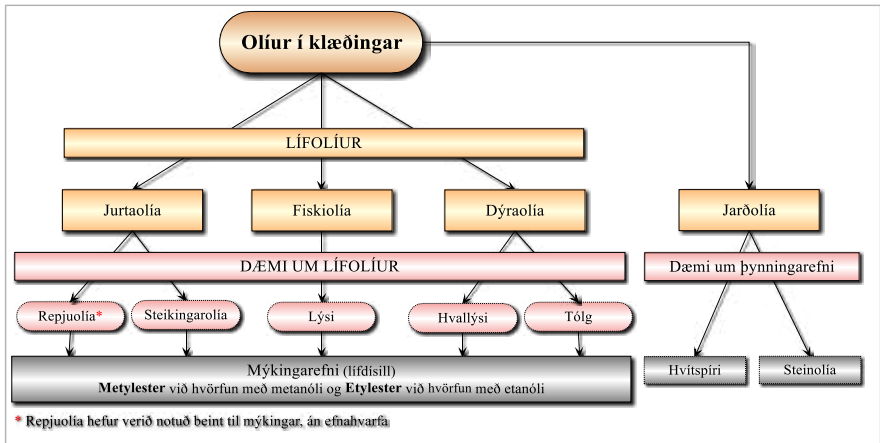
Olíur í klæðingar

LÍFOLÍUR

Jurtaolía

Fiskiolía

Dýraolía

Jarðolía

DÆMI UM LÍFOLÍUR

Dæmi um þynningarefni

Repjuolía*

Steikingarolía

Lýsi

Hvallýsi

Tólg

Mýkingarefni (lífdísill)
Metylester við hvörfun með metanóli og Etylester við hvörfun með etanóli

Hvítspíri

Steinolía

* Repjuolía hefur verið notuð beint til mýkingar, án efnahvarfa